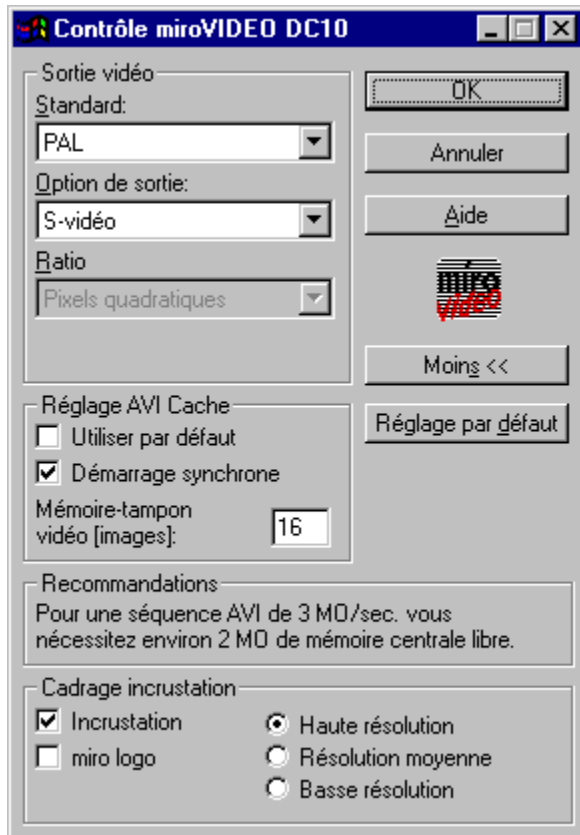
Contrôle miroVIDEO DC10

Sortie vidéo
Standard:
PAL
Option de sortie:
S-vidéo
Ratio
Pixels quadratiques

OK
Annuler
Aide
miro video
Moins <<
Réglage par défaut

Réglage AVI Cache
Utiliser par défaut
Démarrage synchrone
Mémoire-tampon vidéo [images]: 16

Recommandations
Pour une séquence AVI de 3 MO/sec. vous nécessitez environ 2 MO de mémoire centrale libre.

Cadrage incrustation
Incrustation
miro logo
Haute résolution
Résolution moyenne
Basse résolution